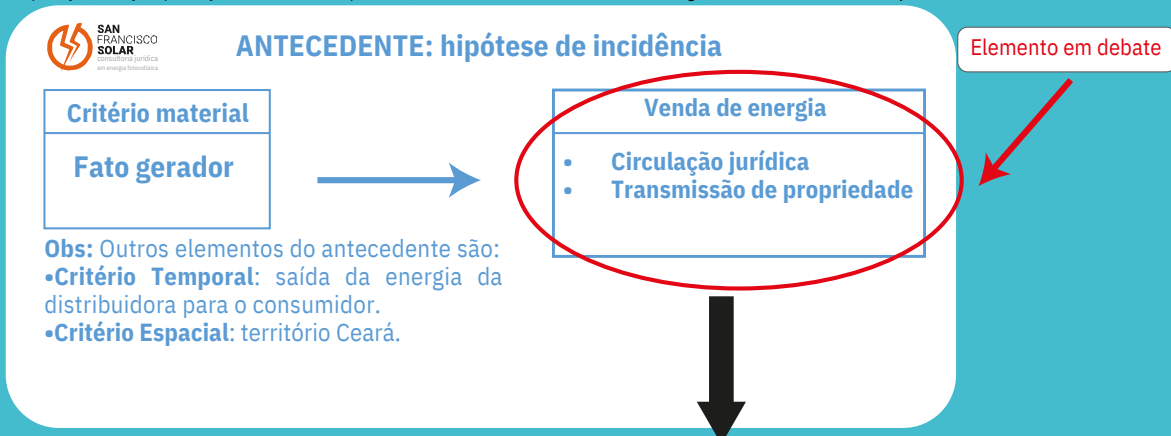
SAN FRANCISCO SOLAR
consultoria jurídica
em energia fotovoltaica

ANTECEDENTE: hipótese de incidência

Elemento em debate

Critério material

Fato gerador

Venda de energia

• Circulação jurídica
• Transmissão de propriedade

Obs: Outros elementos do antecedente são:
•Critério Temporal: saída da energia da distribuidora para o consumidor.
•Critério Espacial: território Ceará.